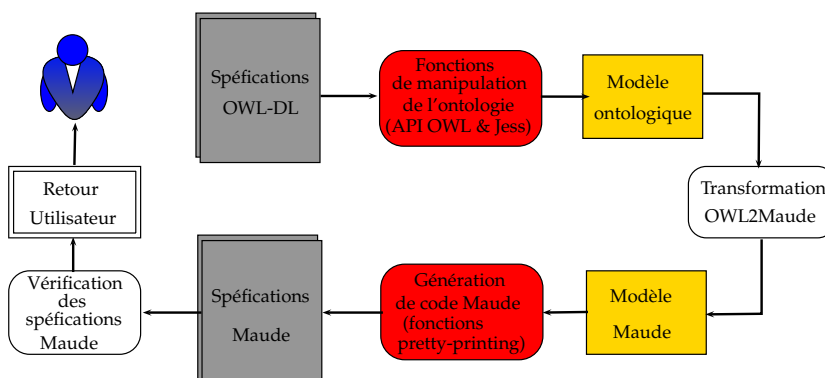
Spéfications OWL-DL

Fonctions de manipulation de l'ontologie (API OWL & Jess)

Modèle ontologique

Transformation OWL2Maude

Modèle Maude

Génération de code Maude (fonctions pretty-printing)

Spéfications Maude

Vérification des spéfications Maude

Retour Utilisateur